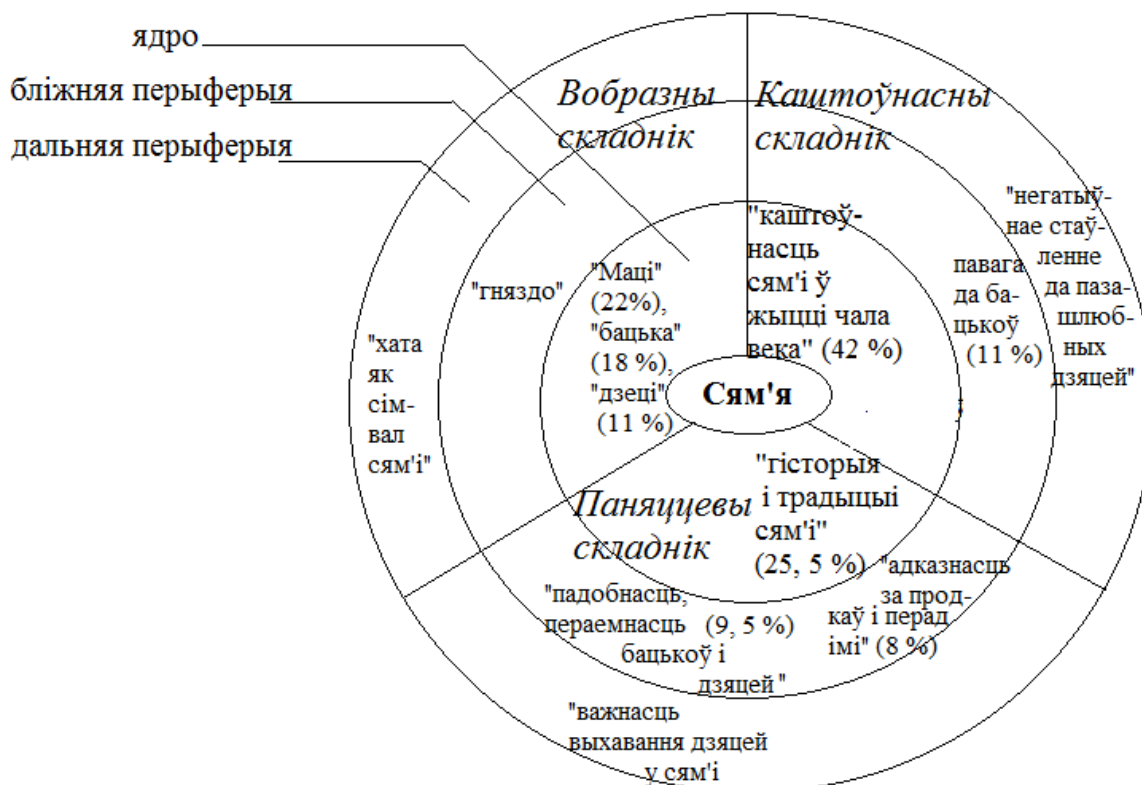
ядро
бліжняя перыферыя
дальняя перыферыя

Вобразны складнік
Каштоўнасны складнік

Сям'я

"Маці" (22%), "бацька" (18 %), "дзеці" (11 %)

"гняздо"

"хата як сімвал сям'і"

"каштоўнасць сям'і ў жыцці чалавека" (42 %)

павага да бацькоў (11 %)

"негатыўнае стаўленне да пазашлюбных дзяцей"

Паняццевы складнік

"гісторыя і традыцыі сям'і" (25, 5 %)

"адказнасць за продкаў і перад імі" (8 %)

"падобнасць, пераемнасць бацькоў і дзяцей" (9, 5 %)

"важнасць выхавання дзяцей у сям'і